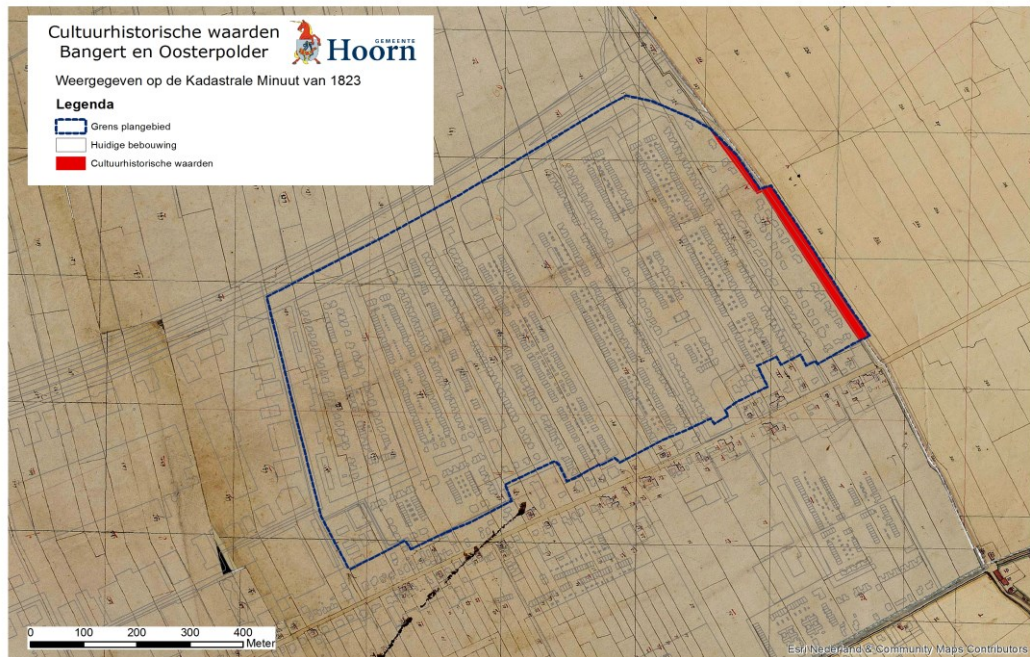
Cultuurhistorische waarden
Bangert en Oosterpolder

GEMEENTE
Hoorn

Weergegeven op de Kadastrale Minuut van 1823

Legenda

Grens plangebied

Huidige bebouwing

Cultuurhistorische waarden

0 100 200 300 400
Meter

Esri Nederland & Community Maps Contributors